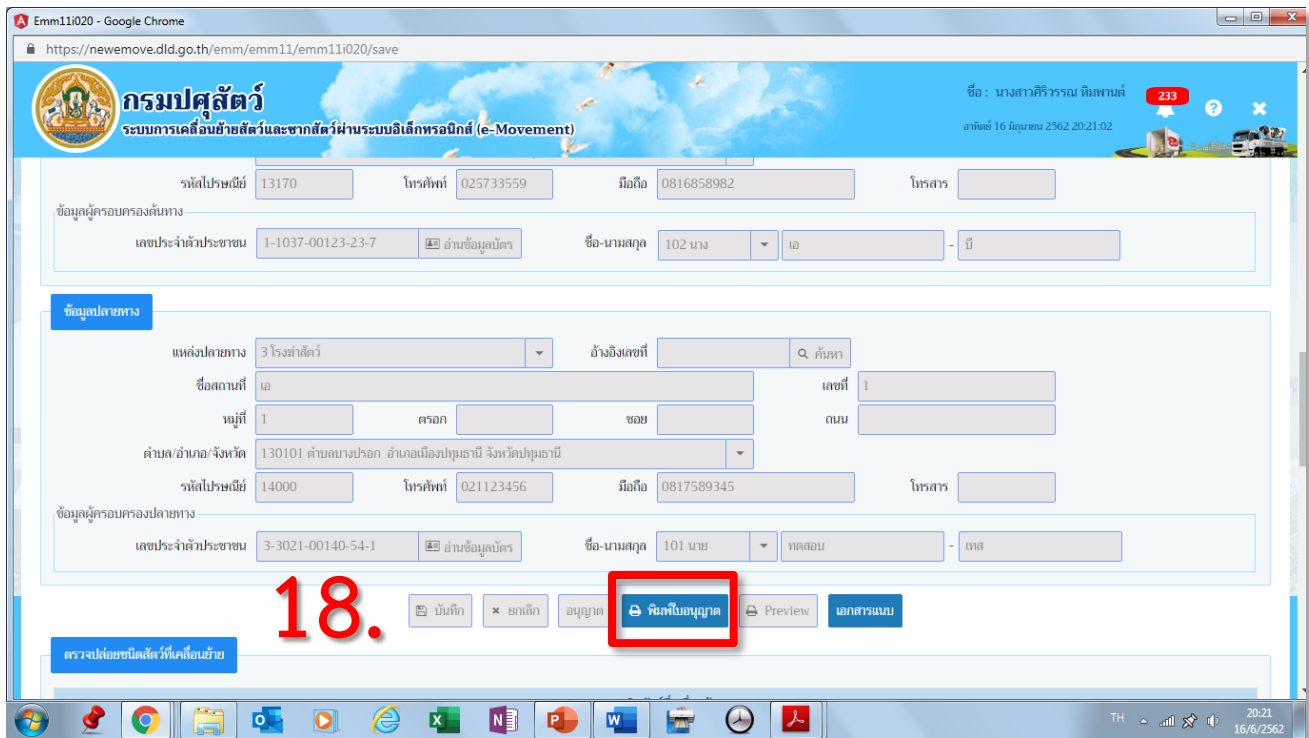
Emm11i020 - Google Chrome

https://newemove.dld.go.th/emm/emm11/emm11i020/save

กรมปศุสัตว์

ระบบการเคลื่อนย้ายสัตว์และซากสัตว์ผ่านระบบอิเล็กทรอนิกส์ (e-Movement)

ชื่อ : นางสาวศิริวรรณ หินพานต์

233

อาทิตย์ 16 มิถุนายน 2562 20:21:02

รหัสไปรษณีย์ 13170 โทรศัพท์ 025733559 มือถือ 0816858982 โทรสาร

ข้อมูลผู้ครอบครองต้นทาง

เลขประจำตัวประชาชน 1-1037-00123-23-7 อ่านข้อมูลบัตร ชื่อ-นามสกุล 102 นาง เอ - บี

ข้อมูลปลายทาง

แหล่งปลายทาง 3 โรงฆ่าสัตว์ อ้างอิงเลขที่ ค้นหา

ชื่อสถานที่ เอ เลขที่ 1

หมู่ที่ 1 ตรอก ซอย ถนน

ตำบล/อำเภอ/จังหวัด 130101 ตำบลบางปรอก อำเภอเมืองปทุมธานี จังหวัดปทุมธานี

รหัสไปรษณีย์ 14000 โทรศัพท์ 021123456 มือถือ 0817589345 โทรสาร

ข้อมูลผู้ครอบครองปลายทาง

เลขประจำตัวประชาชน 3-3021-00140-54-1 อ่านข้อมูลบัตร ชื่อ-นามสกุล 101 นาย ทดสอบ - เทส

18.

บันทึก ยกเลิก อนุญาต พิมพ์ใบอนุญาต Preview เอกสารแนบ

ตรวจปล่อยชนิดสัตว์ที่เคลื่อนย้าย

TH 20:21 16/6/2562